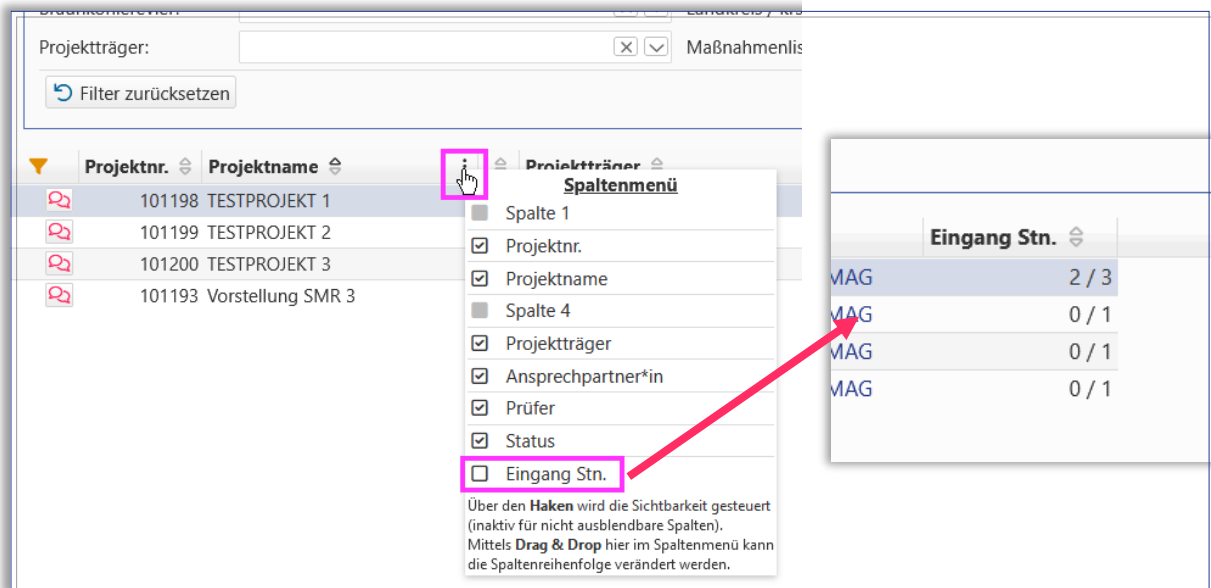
Projektträger:
Maßnahmenlis
Filter zurücksetzen

| | Projektnr. | Projektname | | Projektträger |
|---|---|---|---|---|
| | 101198 | TESTPROJEKT 1 | | |
| | 101199 | TESTPROJEKT 2 | | |
| | 101200 | TESTPROJEKT 3 | | |
| | 101193 | Vorstellung SMR 3 | | |

Spaltenmenü
Spalte 1
Projektnr.
Projektname
Spalte 4
Projektträger
Ansprechpartner*in
Prüfer
Status
Eingang Stn.

Über den **Haken** wird die Sichtbarkeit gesteuert (inaktiv für nicht ausblendbare Spalten).
Mittels **Drag & Drop** hier im Spaltenmenü kann die Spaltenreihenfolge verändert werden.

| | Eingang Stn. |
|---|---|
| MAG | 2 / 3 |
| MAG | 0 / 1 |
| MAG | 0 / 1 |
| MAG | 0 / 1 |